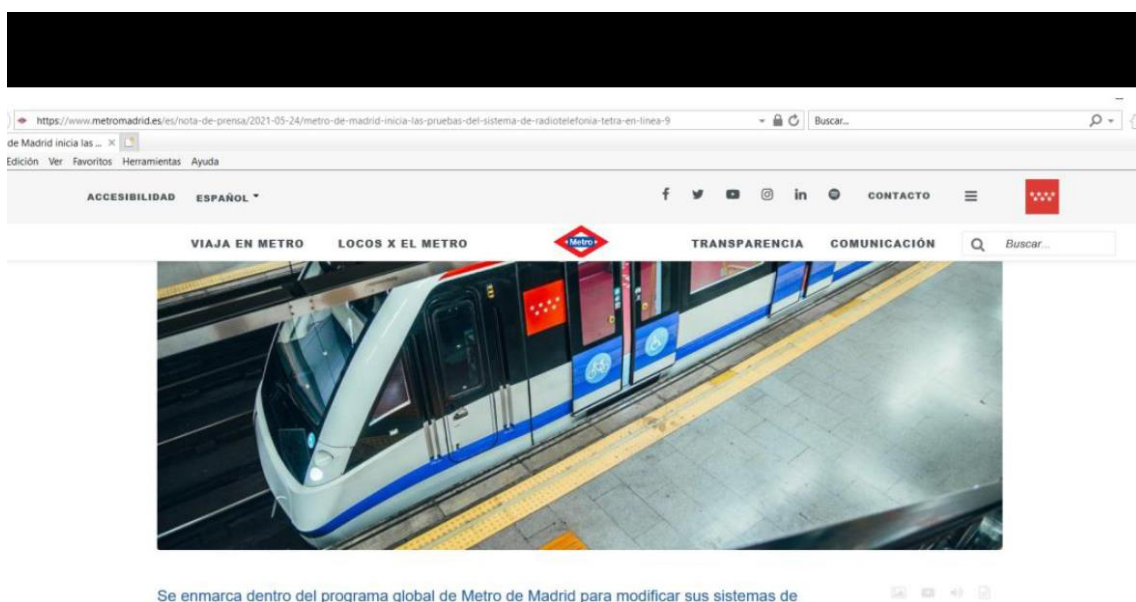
https://www.metromadrid.es/es/nota-de-prensa/2021-05-24/metro-de-madrid-inicia-las-pruebas-del-sistema-de-radiotelefonia-tetra-en-linea-9

Buscar...

de Madrid inicia las ... ×

Edición Ver Favoritos Herramientas Ayuda

ACCESIBILIDAD ESPAÑOL

CONTACTO

VIAJA EN METRO LOCOS X EL METRO

Metro

TRANSPARENCIA COMUNICACIÓN

Buscar...

Se enmarca dentro del programa global de Metro de Madrid para modificar sus sistemas de